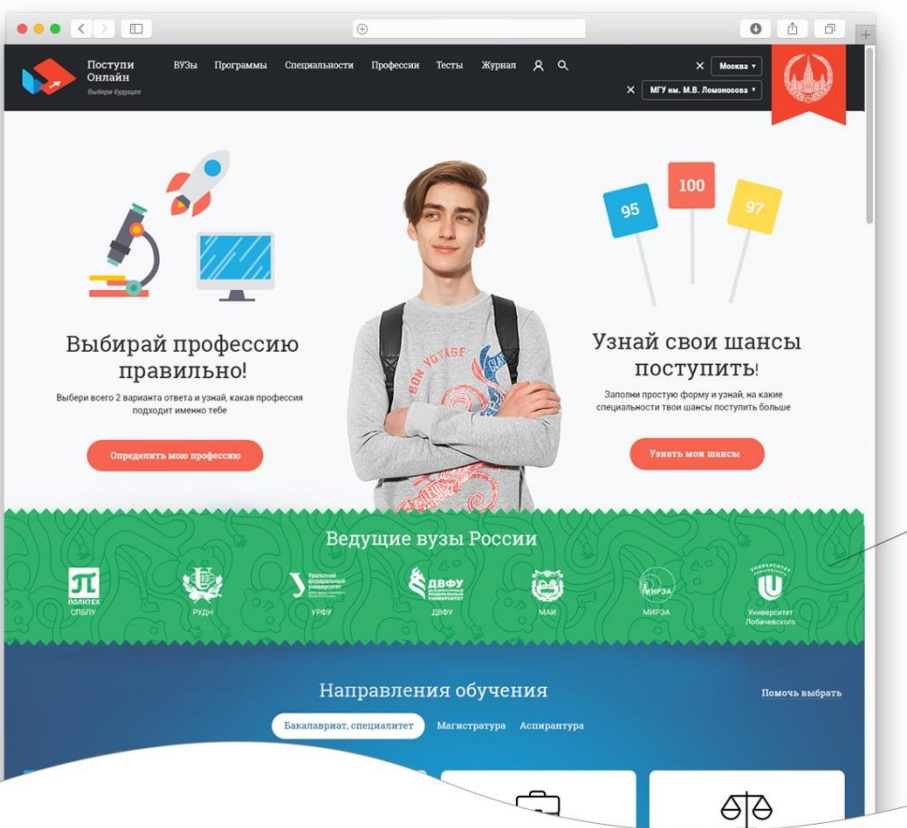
Поступи Онлайн
Выбери будущее

ВУЗы Программы Специальности Профессии Тесты Журнал

Москва
МГУ им. М.В. Ломоносова

95 100 97

Выбирай профессию правильно!
Выбери всего 2 варианта ответа и узнай, какая профессия подходит именно тебе

Определить мою профессию

Узнай свои шансы поступить!
Заполни простую форму и узнай, на какие специальности твои шансы поступить больше

Узнать мои шансы

Ведущие вузы России

ПОЛИТЕХ СПБПУ
РУДН
Уральский федеральный университет УРФУ
ДВФУ ДВФУ
МАИ
МИРЭА МИРЭА
Университет Лобачевского

Направления обучения
Помочь выбрать

Бакалавриат, специалитет Магистратура Аспирантура